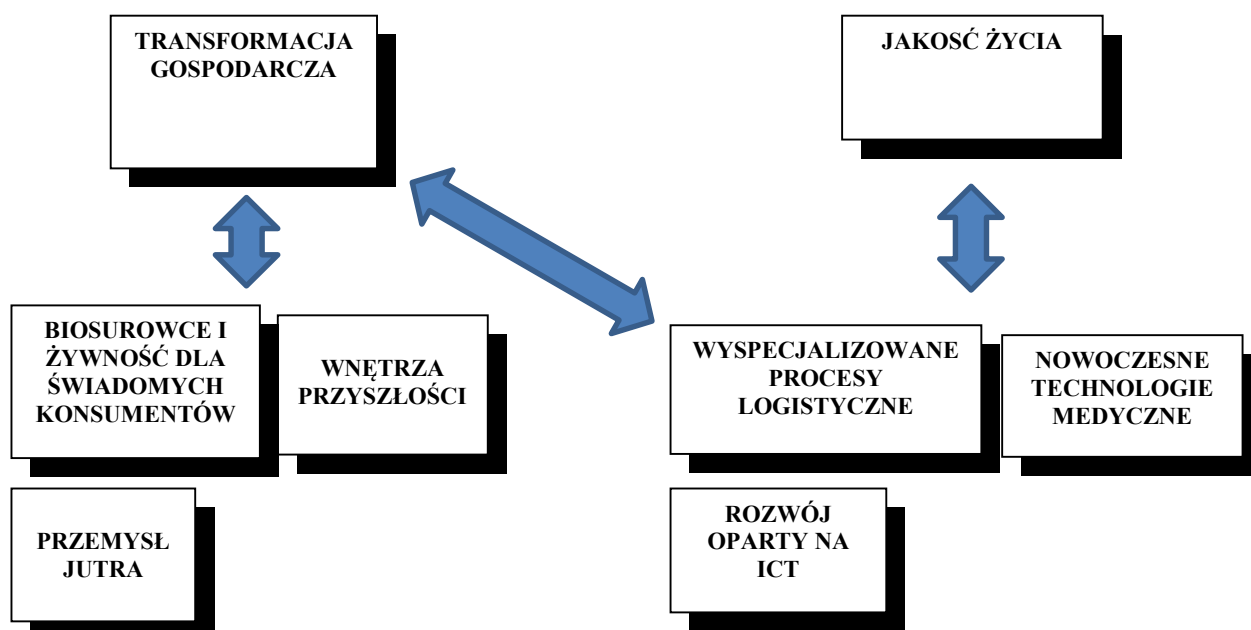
TRANSFORMACJA GOSPODARCZA

JAKOŚĆ ŻYCIA

BIOSUROWCE I ŻYWNOŚĆ DLA ŚWIADOMYCH KONSUMENTÓW

WNĘTRZA PRZYSZŁOŚCI

WYSPECJALIZOWANE PROCESY LOGISTYCZNE

NOWOCZESNE TECHNOLOGIE MEDYCZNE

PRZEMYSŁ JUTRA

ROZWÓJ OPARTY NA ICT